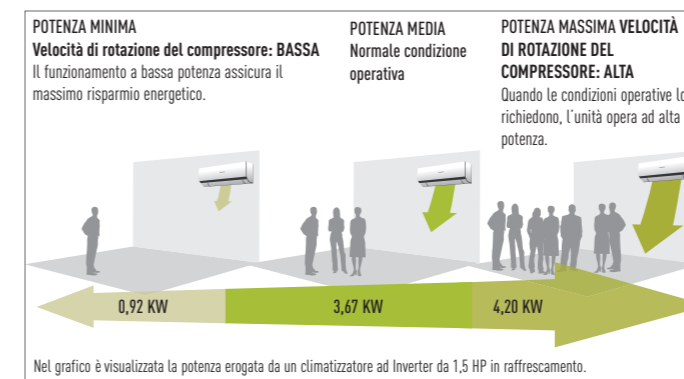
POTENZA MINIMA
Velocità di rotazione del compressore: BASSA
Il funzionamento a bassa potenza assicura il massimo risparmio energetico.

POTENZA MEDIA
Normale condizione operativa

POTENZA MASSIMA VELOCITÀ DI ROTAZIONE DEL COMPRESSORE: ALTA
Quando le condizioni operative lo richiedono, l'unità opera ad alta potenza.

0,92 KW
3,67 KW
4,20 KW

Nel grafico è visualizzata la potenza erogata da un climatizzatore ad Inverter da 1,5 HP in raffrescamento.